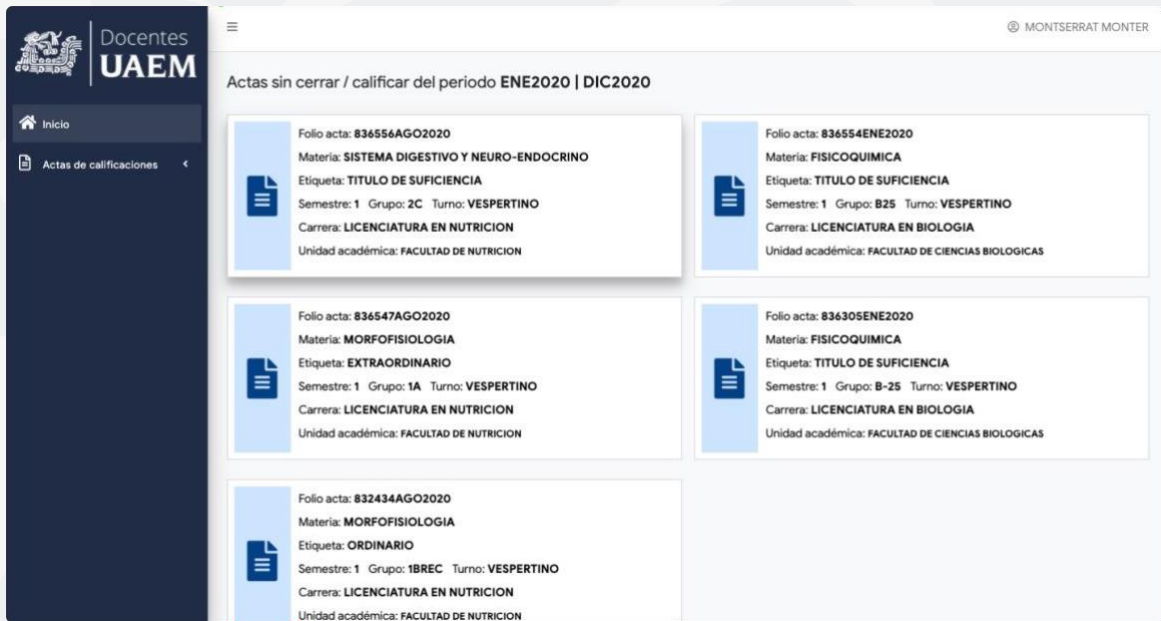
Docentes
UAEM

Inicio

Actas de calificaciones

MONTSERRAT MONTER

Actas sin cerrar / calificar del periodo ENE2020 | DIC2020

Folio acta: 836556AGO2020
Materia: SISTEMA DIGESTIVO Y NEURO-ENDOCRINO
Etiqueta: TITULO DE SUFICIENCIA
Semestre: 1 Grupo: 2C Turno: VESPERTINO
Carrera: LICENCIATURA EN NUTRICION
Unidad académica: FACULTAD DE NUTRICION

Folio acta: 836554ENE2020
Materia: FISICOQUIMICA
Etiqueta: TITULO DE SUFICIENCIA
Semestre: 1 Grupo: B25 Turno: VESPERTINO
Carrera: LICENCIATURA EN BIOLOGIA
Unidad académica: FACULTAD DE CIENCIAS BIOLOGICAS

Folio acta: 836547AGO2020
Materia: MORFOFISIOLOGIA
Etiqueta: EXTRAORDINARIO
Semestre: 1 Grupo: 1A Turno: VESPERTINO
Carrera: LICENCIATURA EN NUTRICION
Unidad académica: FACULTAD DE NUTRICION

Folio acta: 836305ENE2020
Materia: FISICOQUIMICA
Etiqueta: TITULO DE SUFICIENCIA
Semestre: 1 Grupo: B-25 Turno: VESPERTINO
Carrera: LICENCIATURA EN BIOLOGIA
Unidad académica: FACULTAD DE CIENCIAS BIOLOGICAS

Folio acta: 832434AGO2020
Materia: MORFOFISIOLOGIA
Etiqueta: ORDINARIO
Semestre: 1 Grupo: 1BREC Turno: VESPERTINO
Carrera: LICENCIATURA EN NUTRICION
Unidad académica: FACULTAD DE NUTRICION